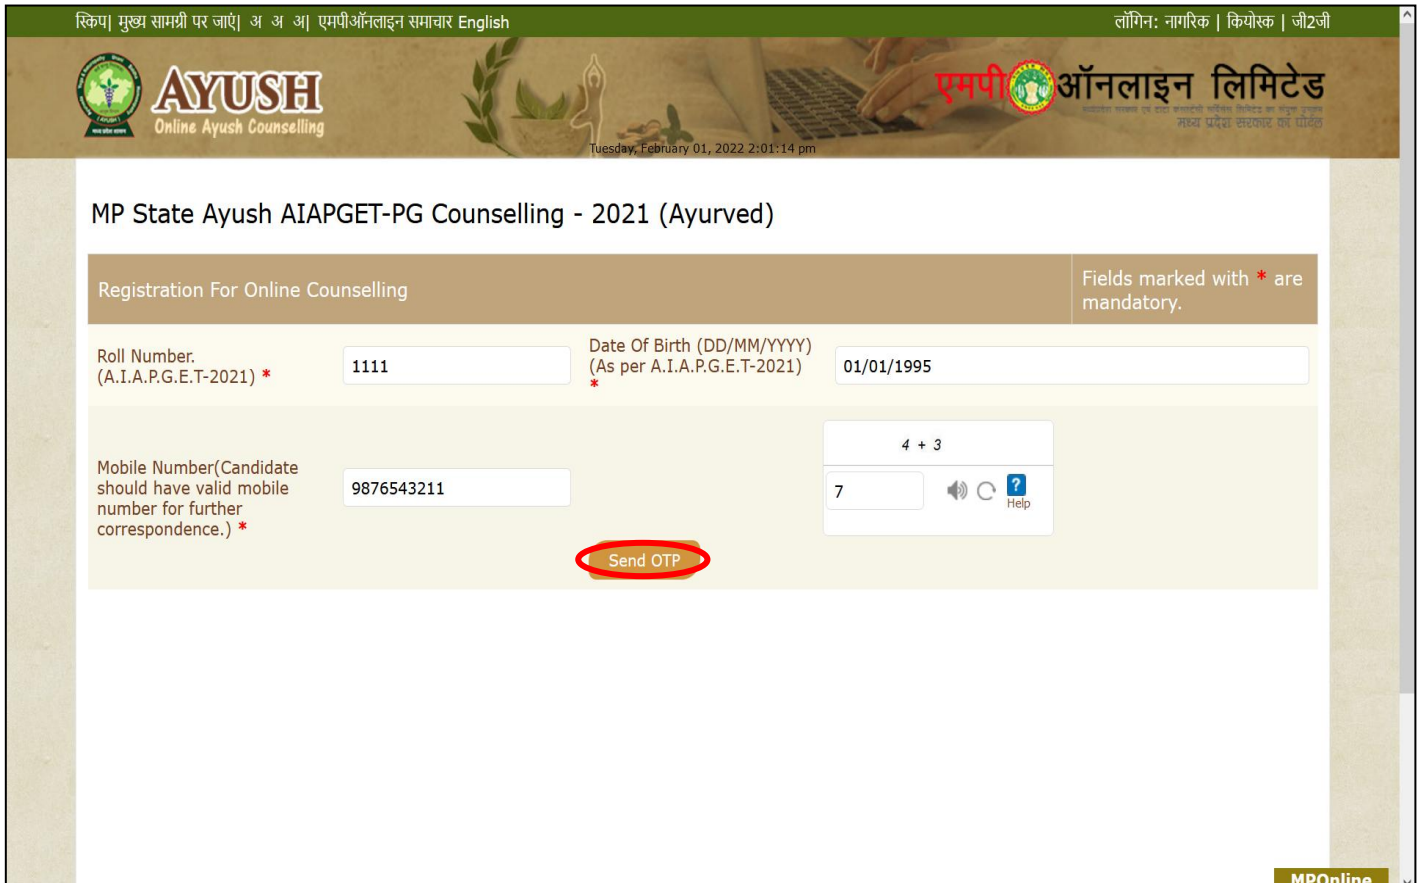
स्किप| मुख्य सामग्री पर जाएं| अ अ अ| एमपीऑनलाइन समाचार English

लॉगिन: नागरिक | कियोस्क | जी2जी

AYUSH
Online Ayush Counselling

एमपी ऑनलाइन लिमिटेड
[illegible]
मध्य प्रदेश सरकार का घोषित

Tuesday, February 01, 2022 2:01:14 pm

MP State Ayush AIAPGET-PG Counselling - 2021 (Ayurved)

Registration For Online Counselling

Fields marked with * are mandatory.

Roll Number. (A.I.A.P.G.E.T-2021) *

1111

Date Of Birth (DD/MM/YYYY) (As per A.I.A.P.G.E.T-2021) *

01/01/1995

Mobile Number(Candidate should have valid mobile number for further correspondence.) *

9876543211

$4 + 3$

7

Help

Send OTP

MPOnline